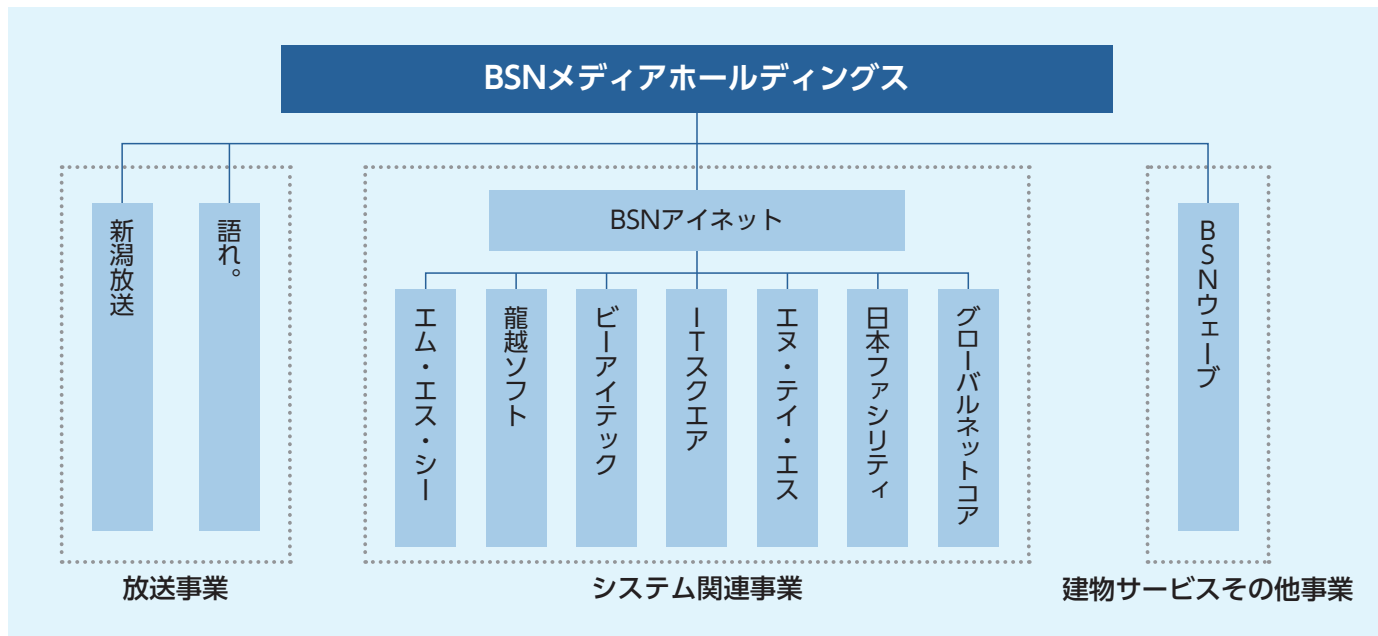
BSNメディアホールディングス

新潟放送

語れ。

放送事業

BSNアイネット

エム・エス・シー

龍越ソフト

ビーアイテック

ITスクエア

エヌ・テイ・エス

日本ファシリティ

グローバルネットコア

システム関連事業

BSNウェーブ

建物サービスその他事業